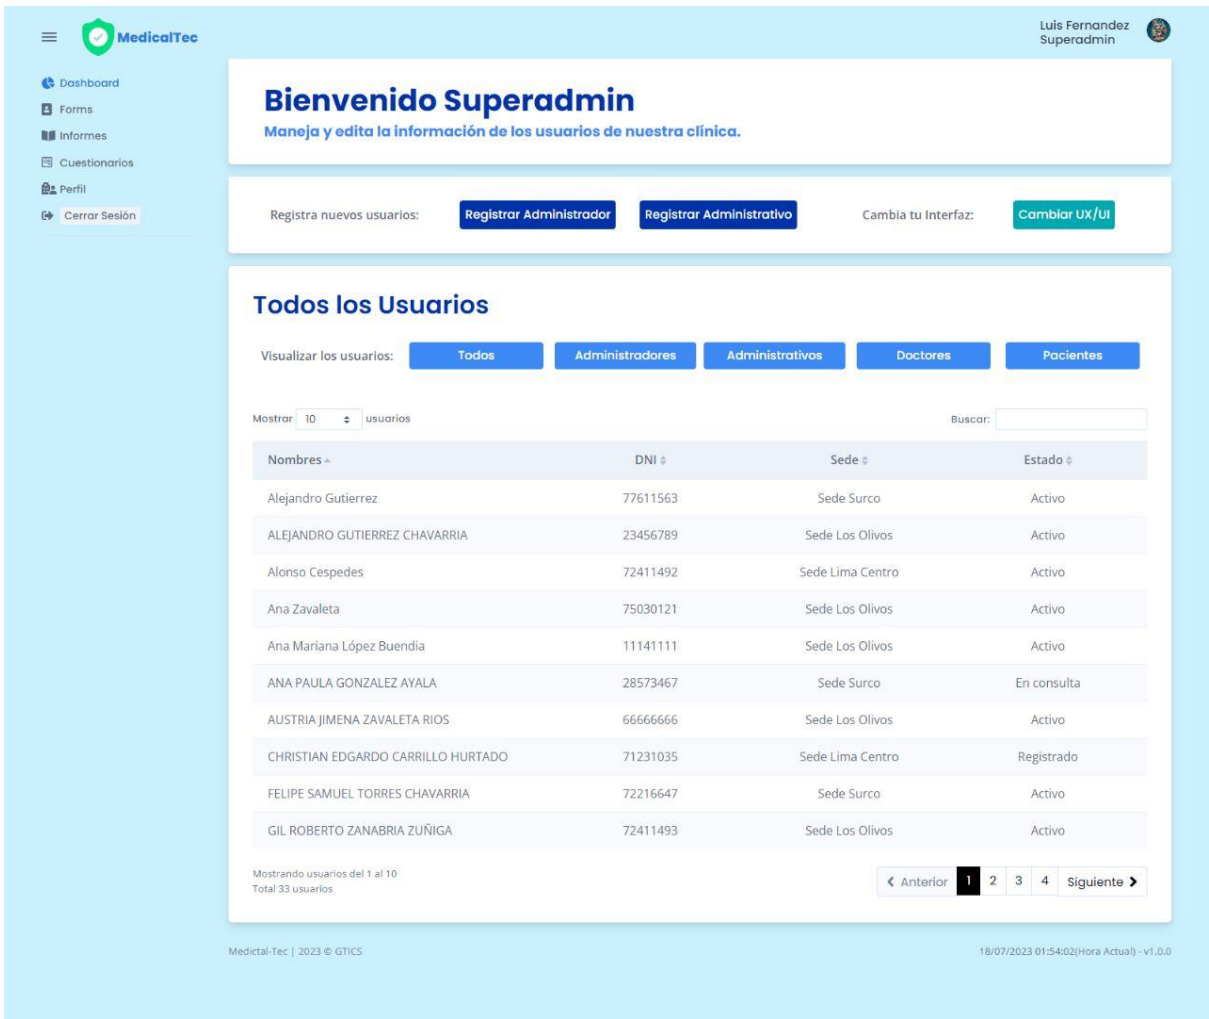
MedicalTec

Luis Fernandez
Superadmin

Dashboard
Forms
Informes
Cuestionarios
Perfil
Cerrar Sesión

Bienvenido Superadmin
Maneja y edita la información de los usuarios de nuestra clínica.

Registra nuevos usuarios: Registrar Administrador Registrar Administrativo Cambia tu Interfaz: Cambiar UX/UI

Todos los Usuarios

Visualizar los usuarios: Todos Administradores Administrativos Doctores Pacientes

Mostrar 10 usuarios Buscar:

| Nombres | DNI | Sede | Estado |
|---|---|---|---|
| Alejandro Gutierrez | 77611563 | Sede Surco | Activo |
| ALEJANDRO GUTIERREZ CHAVARRIA | 23456789 | Sede Los Olivos | Activo |
| Alonso Cespedes | 72411492 | Sede Lima Centro | Activo |
| Ana Zavaleta | 75030121 | Sede Los Olivos | Activo |
| Ana Mariana López Buendia | 11141111 | Sede Los Olivos | Activo |
| ANA PAULA GONZALEZ AYALA | 28573467 | Sede Surco | En consulta |
| AUSTRIA JIMENA ZAVALETA RIOS | 66666666 | Sede Los Olivos | Activo |
| CHRISTIAN EDGARDO CARRILLO HURTADO | 71231035 | Sede Lima Centro | Registrado |
| FELIPE SAMUEL TORRES CHAVARRIA | 72216647 | Sede Surco | Activo |
| GIL ROBERTO ZANABRIA ZUÑIGA | 72411493 | Sede Los Olivos | Activo |

Mostrando usuarios del 1 al 10
Total 33 usuarios

Anterior 1 2 3 4 Siguiente

Medictal-Tec | 2023 © GTICS

18/07/2023 01:54:02(Hora Actual) - v1.0.0